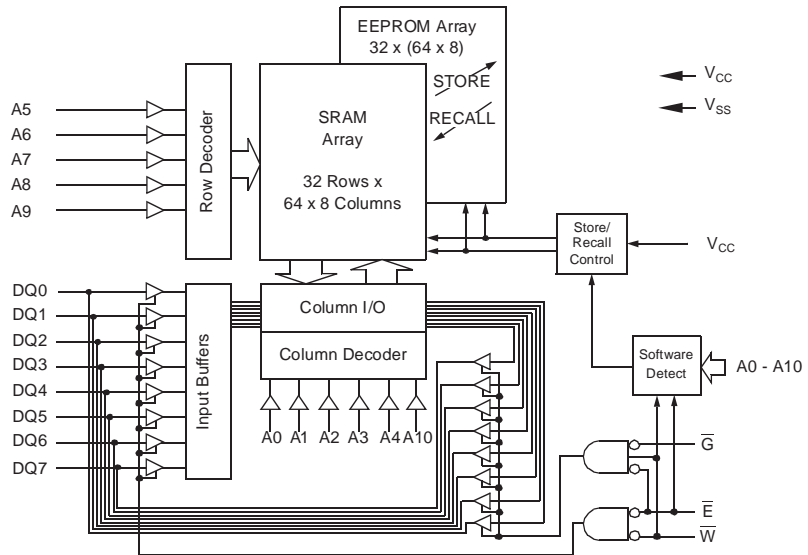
EEPROM Array
32 x (64 x 8)

STORE

RECALL

$V_{CC}$

$V_{SS}$

A5
A6
A7
A8
A9

Row Decoder

SRAM
Array

32 Rows x
64 x 8 Columns

Store/
Recall
Control

$V_{CC}$

DQ0
DQ1
DQ2
DQ3
DQ4
DQ5
DQ6
DQ7

Input Buffers

Column I/O

Column Decoder

A0 A1 A2 A3 A4 A10

Software
Detect

A0 - A10

$\overline{G}$

$\overline{E}$

$\overline{W}$